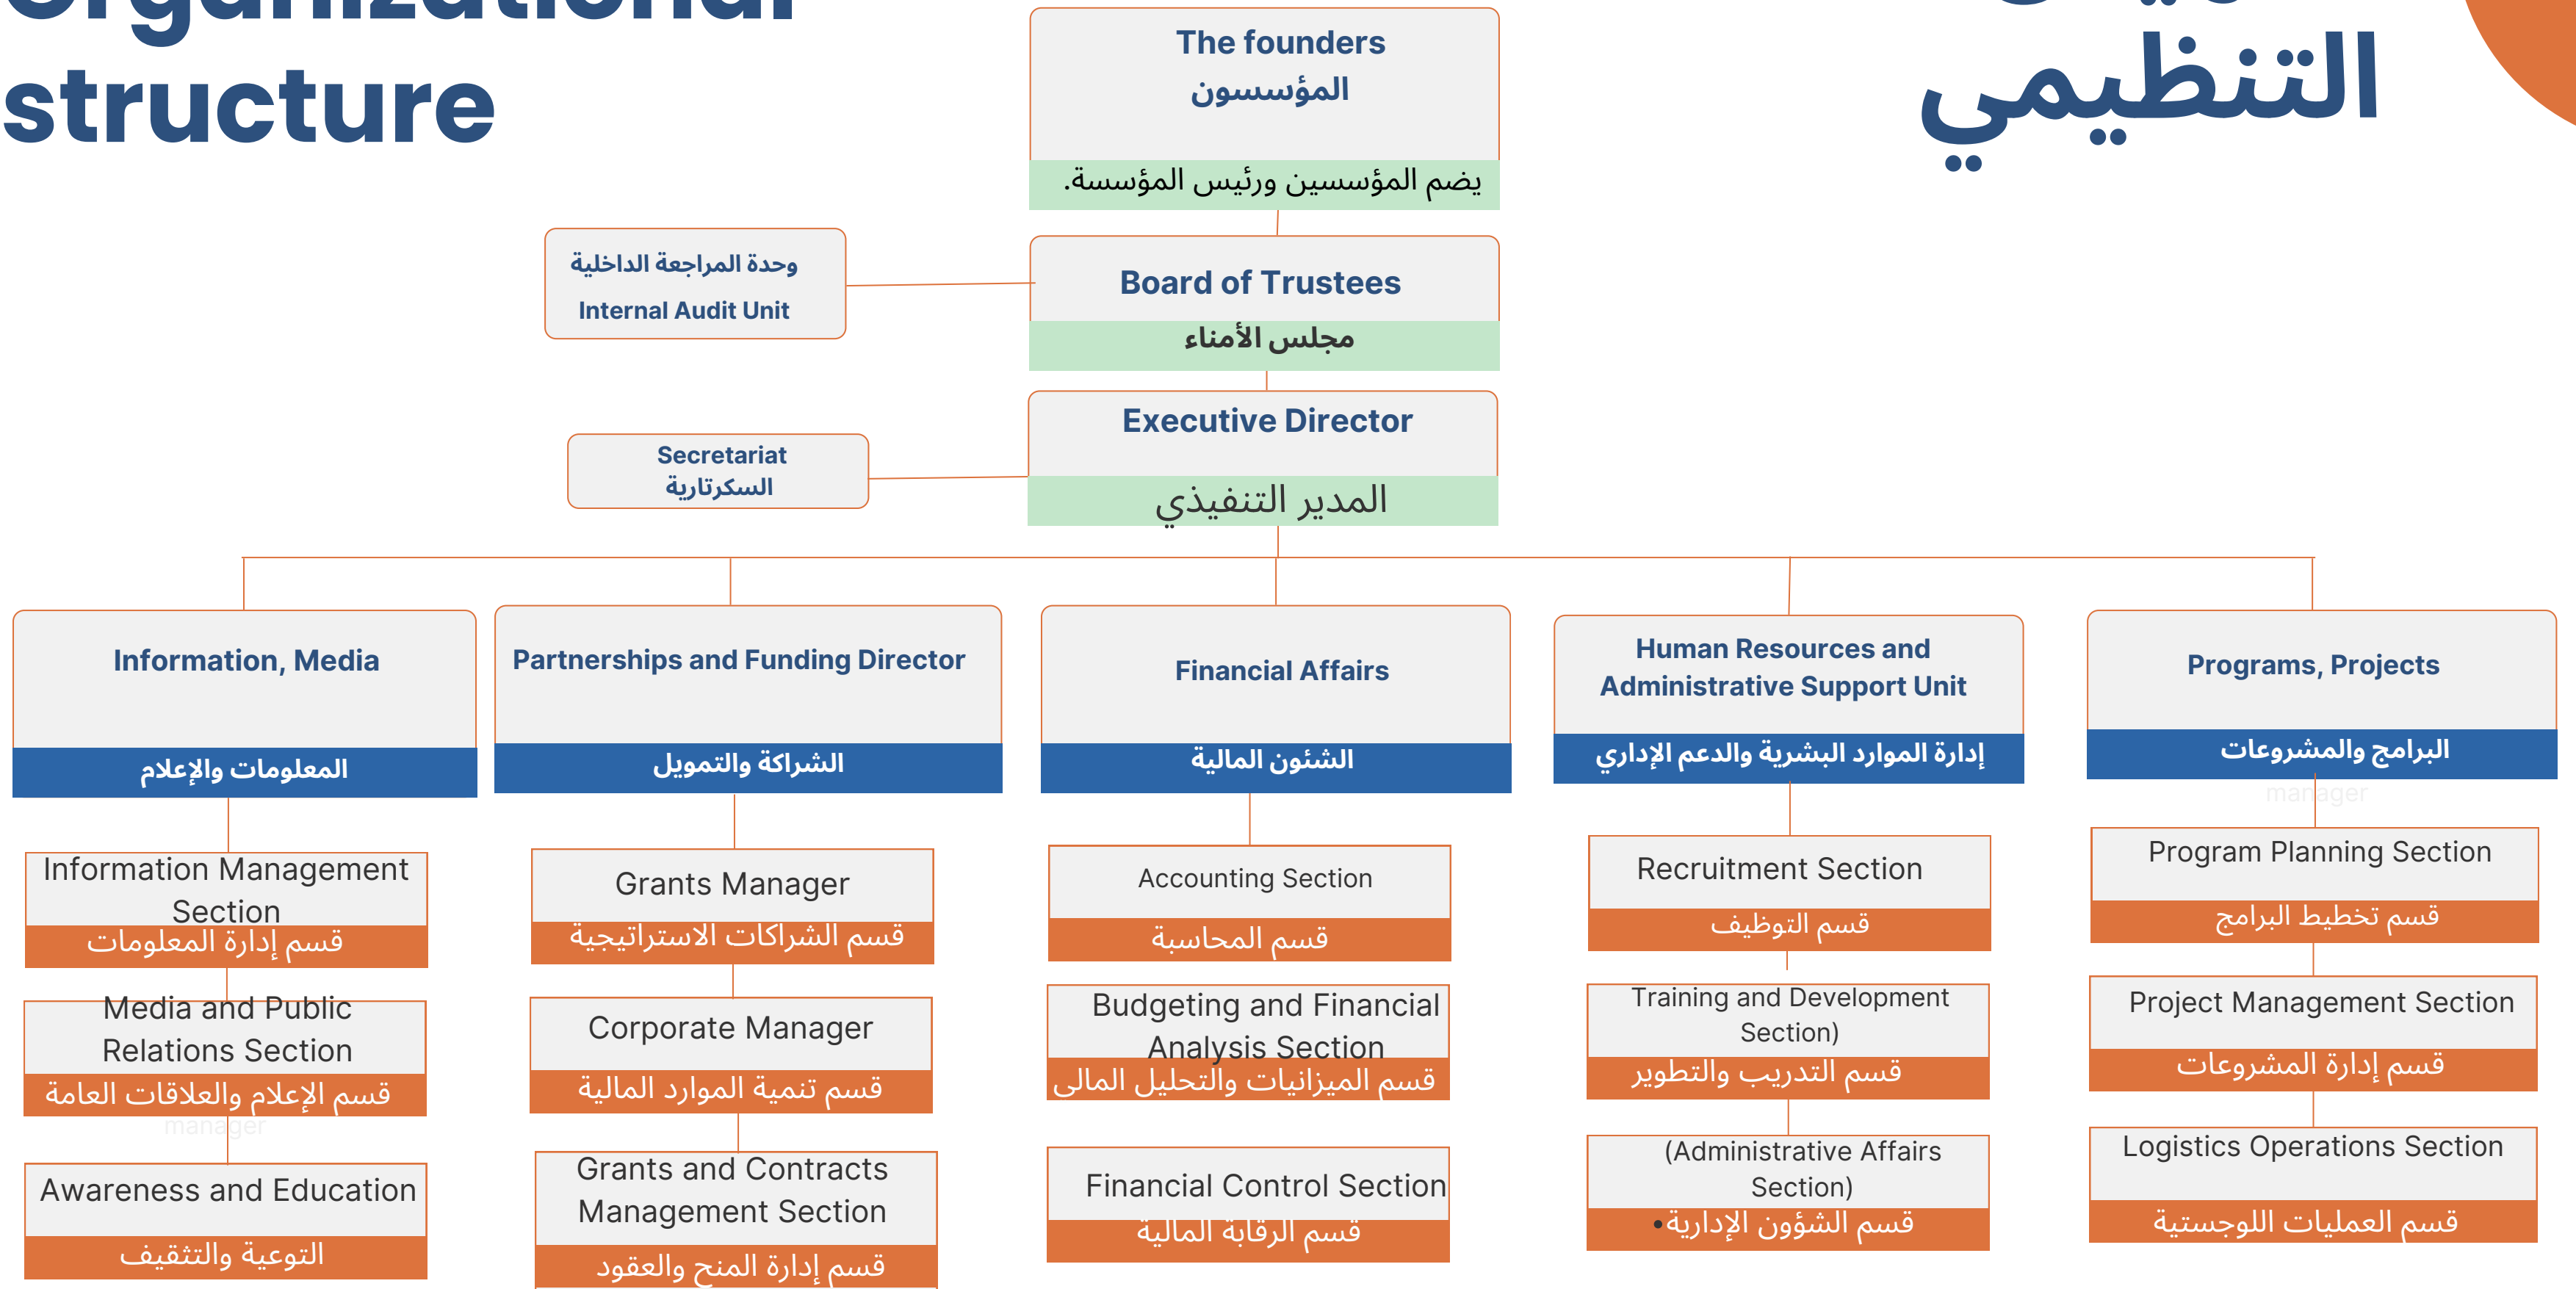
Organizational structure

التنظيمي

The founders
المؤسسون
يضم المؤسسين ورئيس المؤسسة.

وحدة المراجعة الداخلية
Internal Audit Unit

Board of Trustees
مجلس الأمناء

Executive Director
المدير التنفيذي

Secretariat
السكرتارية

Information, Media
المعلومات والإعلام

Partnerships and Funding Director
الشراكة والتمويل

Financial Affairs
الشئون المالية

Human Resources and Administrative Support Unit
إدارة الموارد البشرية والدعم الإداري

Programs, Projects
البرامج والمشروعات

manager

Information Management Section
قسم إدارة المعلومات

Media and Public Relations Section
قسم الإعلام والعلاقات العامة

manager

Awareness and Education
التوعية والتثقيف

Grants Manager
قسم الشراكات الاستراتيجية

Corporate Manager
قسم تنمية الموارد المالية

Grants and Contracts Management Section
قسم إدارة المنح والعقود

Accounting Section
قسم المحاسبة

Budgeting and Financial Analysis Section
قسم الميزانيات والتحليل المال

Financial Control Section
قسم الرقابة المالية

Recruitment Section
قسم التوظيف

Training and Development Section)
قسم التدريب والتطوير

(Administrative Affairs Section)
قسم الشؤون الإدارية•

Program Planning Section
قسم تخطيط البرامج

Project Management Section
قسم إدارة المشروعات

Logistics Operations Section
قسم العمليات اللوجستية